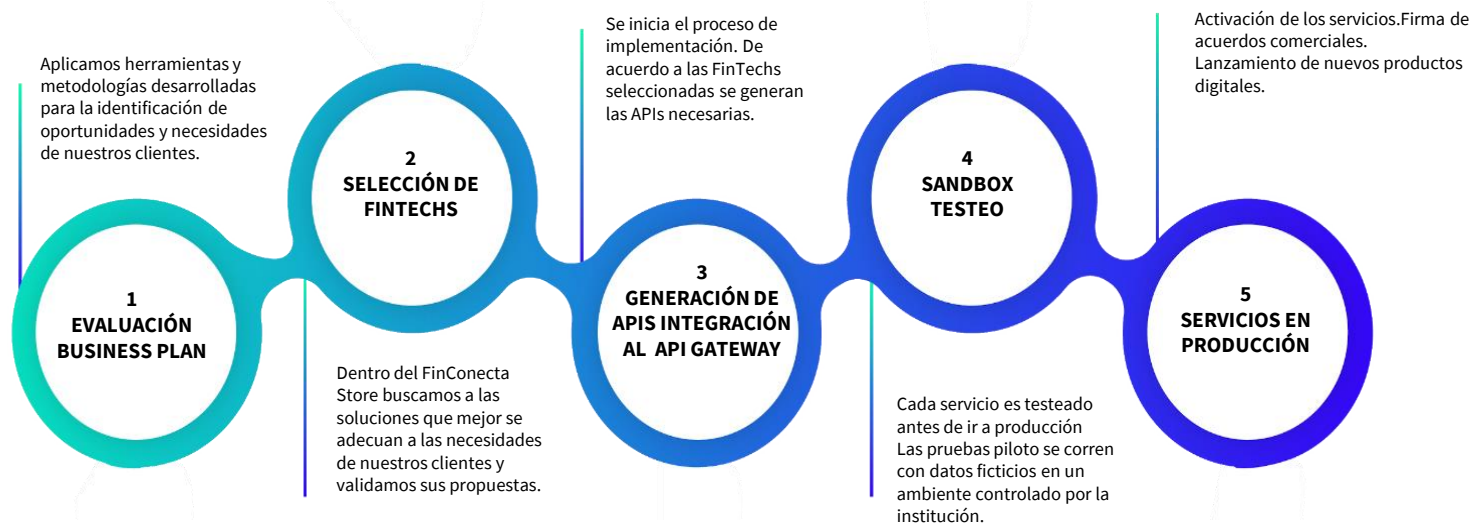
Aplicamos herramientas y metodologías desarrolladas para la identificación de oportunidades y necesidades de nuestros clientes.

1
EVALUACIÓN
BUSINESS PLAN

2
SELECCIÓN DE
FINTECHS

Dentro del FinConecta Store buscamos a las soluciones que mejor se adecuan a las necesidades de nuestros clientes y validamos sus propuestas.

Se inicia el proceso de implementación. De acuerdo a las FinTechs seleccionadas se generan las APIs necesarias.

3
GENERACIÓN DE
APIS INTEGRACIÓN
AL API GATEWAY

4
SANDBOX
TESTEO

Cada servicio es testeado antes de ir a producción
Las pruebas piloto se corren con datos ficticios en un ambiente controlado por la institución.

Activación de los servicios.Firma de acuerdos comerciales.
Lanzamiento de nuevos productos digitales.

5
SERVICIOS EN
PRODUCCIÓN